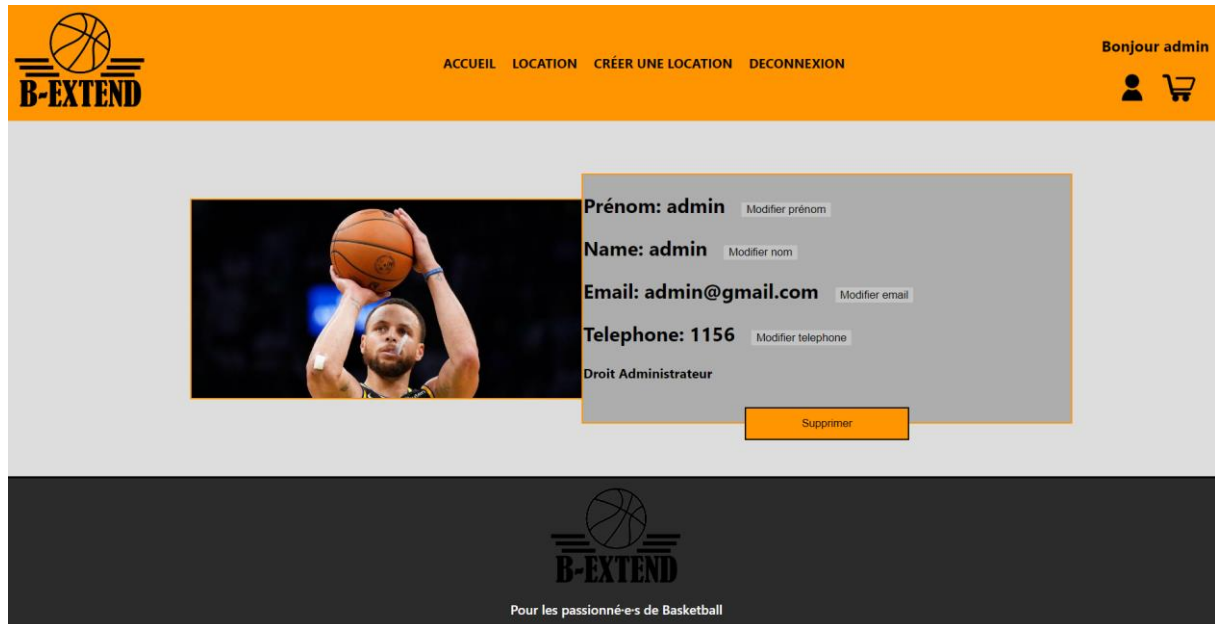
B-EXTEND

ACCUEIL LOCATION CRÉER UNE LOCATION DECONNEXION

Bonjour admin

Prénom: admin Modifier prénom

Name: admin Modifier nom

Email: admin@gmail.com Modifier email

Telephone: 1156 Modifier telephone

Droit Administrateur

Supprimer

B-EXTEND

Pour les passionné·e·s de Basketball